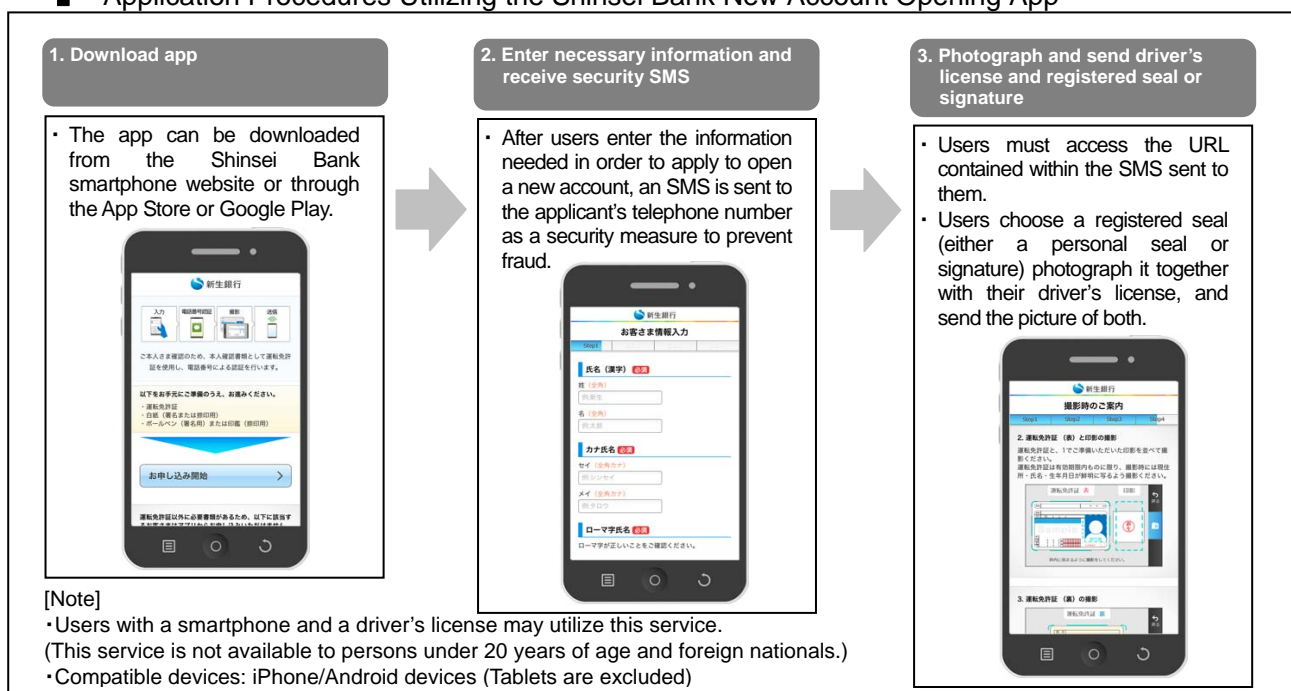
■ Application Procedures Utilizing the Shinsei Bank New Account Opening App

1. Download app

・ The app can be downloaded from the Shinsei Bank smartphone website or through the App Store or Google Play.

新生銀行

入力 電話番号認証 撮影 送信

ご本人さま確認のため、本人確認書類として運転免許証を使用し、電話番号による認証を行います。

以下をお手元にご準備のうえ、お進みください。
・運転免許証
・白紙（署名または捺印用）
・ボールペン（署名用）または印鑑（捺印用）

お申し込み開始

運転免許証以外に必要書類があるため、以下に該当するお客さまはアプリからお申し込みいただけません

[Note]
・Users with a smartphone and a driver's license may utilize this service.
(This service is not available to persons under 20 years of age and foreign nationals.)
・Compatible devices: iPhone/Android devices (Tablets are excluded)

2. Enter necessary information and receive security SMS

・ After users enter the information needed in order to apply to open a new account, an SMS is sent to the applicant's telephone number as a security measure to prevent fraud.

新生銀行
お客さま情報入力
Step1

氏名（漢字） 必須
姓（全角）
例)新生
名（全角）
例)太郎

カナ氏名 必須
セイ（全角カナ）
例)シンセイ
メイ（全角カナ）
例)タロウ

ローマ字氏名 必須
ローマ字が正しいことをご確認ください。

3. Photograph and send driver's license and registered seal or signature

・ Users must access the URL contained within the SMS sent to them.
・ Users choose a registered seal (either a personal seal or signature) photograph it together with their driver's license, and send the picture of both.

新生銀行
撮影時のご案内
Step1 Step2 Step3 Step4

2. 運転免許証（表）と印影の撮影
運転免許証と、1でご準備いただいた印影を並べて撮影ください。
運転免許証は有効期限内のものに限り、撮影時には現住所・氏名・生年月日が鮮明に写るよう撮影ください。

運転免許証 表 印影

3. 運転免許証（裏）の撮影
運転免許証 裏